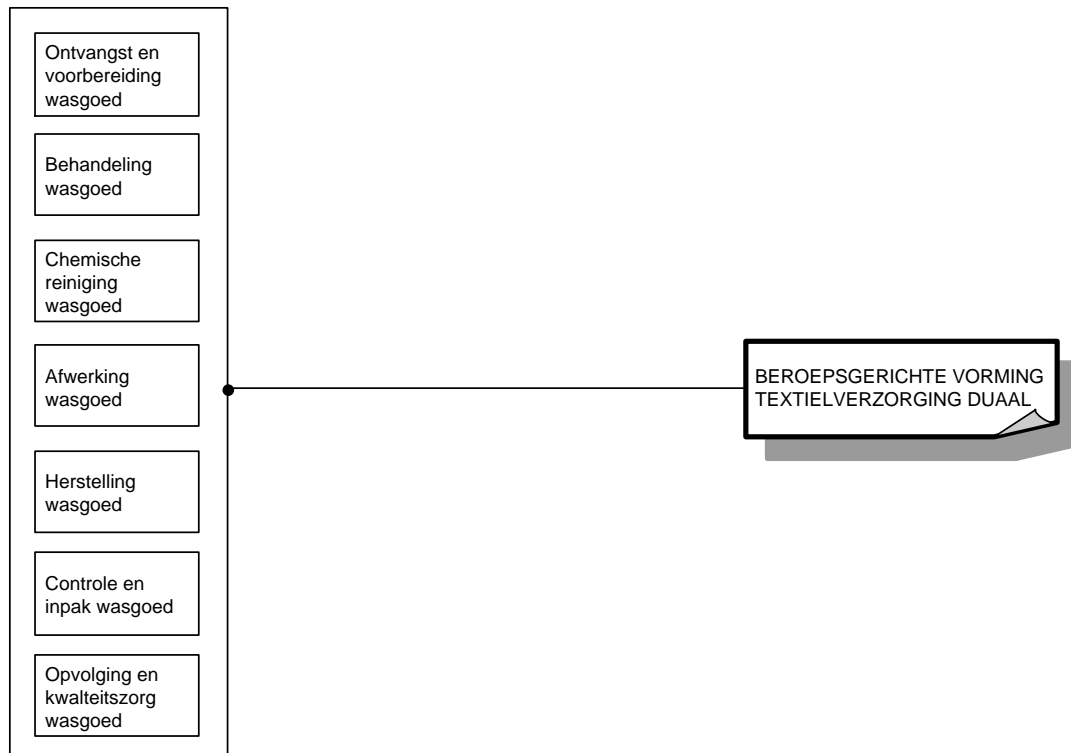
Ontvangst en voorbereiding wasgoed

Behandeling wasgoed

Chemische reiniging wasgoed

Afwerking wasgoed

Herstelling wasgoed

Controle en inpak wasgoed

Opvolging en kwalteitszorg wasgoed

BEROEPSGERICHTE VORMING TEXTIELVERZORGING DUAAL